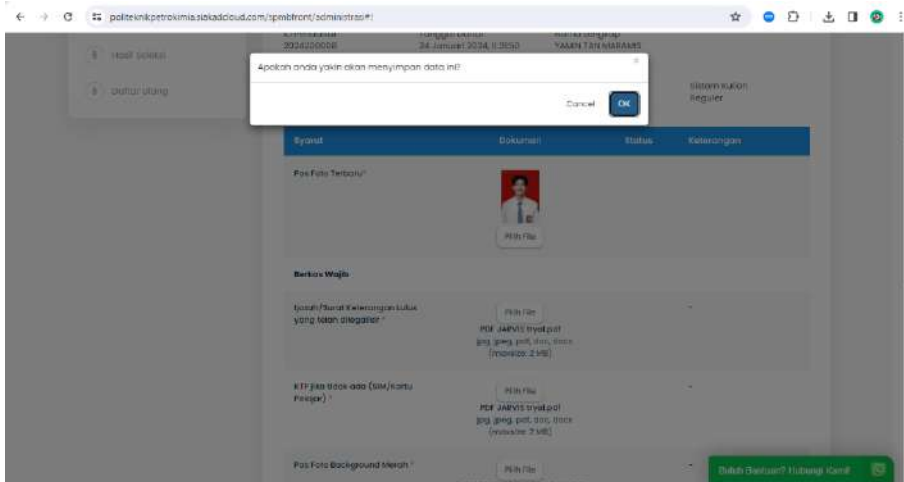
politeknikpetrokimia.siakadcloud.com/spmbfront/administrasi#!

5 Hasil Seleksi
6 Daftar Ulang

2024200008
Tanggal Daftar
24 Januari 2024, 11:30:50
Nama Lengkap
YAMIN TAN MARAMIS
Sistem Kuliah
Reguler

Apakah anda yakin akan menyimpan data ini?
Cancel
OK

| Syarat | Dokumen | Status | Keterangan |
|---|---|---|---|
| Pas Foto Terbaru* | Pilih File | | |
| Berkas Wajib | | | |
| Ijazah/Surat Keterangan Lulus yang telah dilegalisir * | Pilih File PDF JARVIS trial.pdf jpg, jpeg, pdf, doc, docx (maxsize: 2 MB) | | - |
| KTP jika tidak ada (SIM/Kartu Pelajar) * | Pilih File PDF JARVIS trial.pdf jpg, jpeg, pdf, doc, docx (maxsize: 2 MB) | | - |
| Pas Foto Background Merah * | Pilih File | | - |

Butuh Bantuan? Hubungi Kami